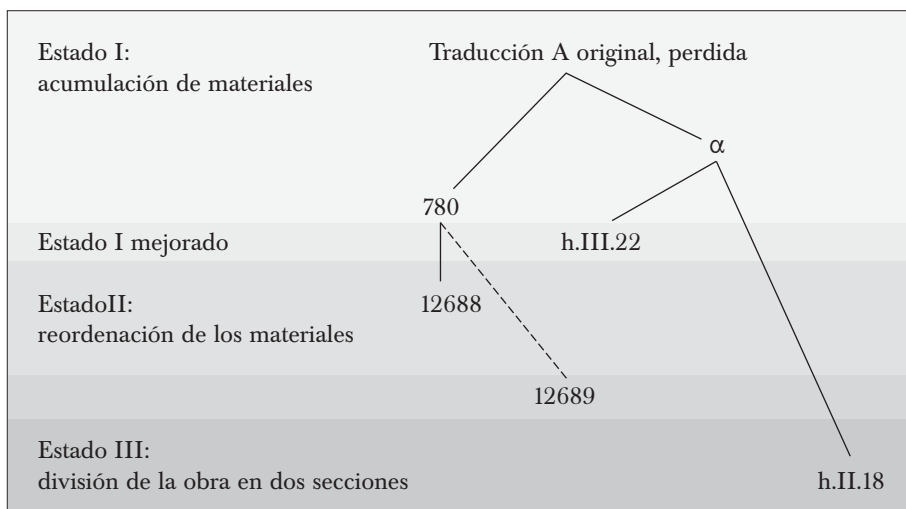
Estado I:
acumulación de materiales

Traducción A original, perdida

$\alpha$

780

Estado I mejorado

h.III.22

EstadoII:
reordenación de los materiales

12688

12689

Estado III:
división de la obra en dos secciones

h.II.18